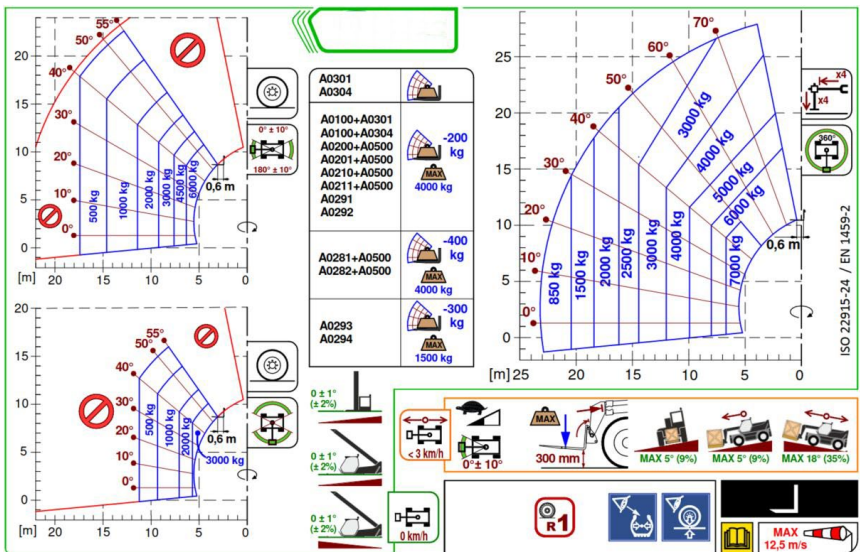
55°
50°
40°
30°
20°
10°
0°
20
15
10
5
0
[m] 20 15 10 5 0
500 kg
1000 kg
2000 kg
3000 kg
4500 kg
6000 kg
0,6 m
0° ± 10°
180° ± 10°

A0301
A0304

A0100+A0301
A0100+A0304
A0200+A0500
A0201+A0500
A0210+A0500
A0211+A0500
A0291
A0292
-200 kg
MAX
4000 kg

A0281+A0500
A0282+A0500
-400 kg
MAX
4000 kg

A0293
A0294
-300 kg
MAX
1500 kg

70°
60°
50°
40°
30°
20°
10°
0°
25
20
15
10
5
0
[m] 25 20 15 10 5 0
850 kg
1500 kg
2000 kg
2500 kg
3000 kg
4000 kg
3000 kg
4000 kg
5000 kg
6000 kg
7000 kg
0,6 m
x4
x4
360°
ISO 22915-24 / EN 1459-2

55°
50°
40°
30°
20°
10°
0°
20
15
10
5
0
[m] 20 15 10 5 0
500 kg
1000 kg
2000 kg
0,6 m
3000 kg

0 ± 1°
(± 2%)
0 ± 1°
(± 2%)
0 ± 1°
(± 2%)
0 km/h

< 3 km/h
0° ± 10°
MAX
300 mm
MAX 5° (9%)
MAX 5° (9%)
MAX 18° (35%)
R1
MAX
12,5 m/s